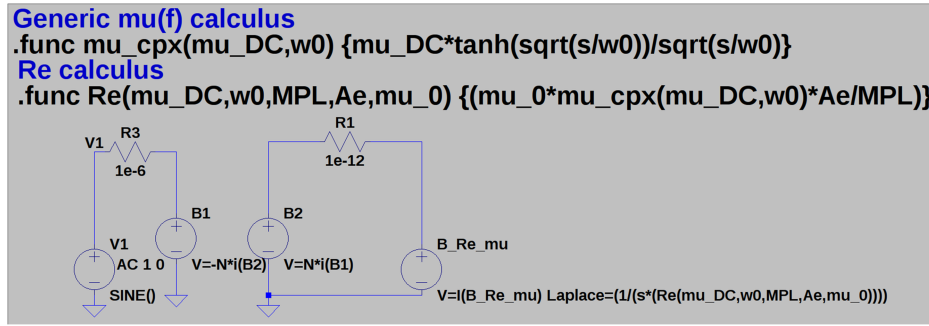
Generic mu(f) calculus
.func mu_cpx(mu_DC,w0) {mu_DC*tanh(sqrt(s/w0))/sqrt(s/w0)}
Re calculus
.func Re(mu_DC,w0,MPL,Ae,mu_0) {(mu_0*mu_cpx(mu_DC,w0)*Ae/MPL)}

V1
R3
1e-6
R1
1e-12
B1
B2
V1
AC 1 0
SINE()
V=-N*i(B2)
V=N*i(B1)
B_Re_mu
V=I(B_Re_mu) Laplace=(1/(s*(Re(mu_DC,w0,MPL,Ae,mu_0))))